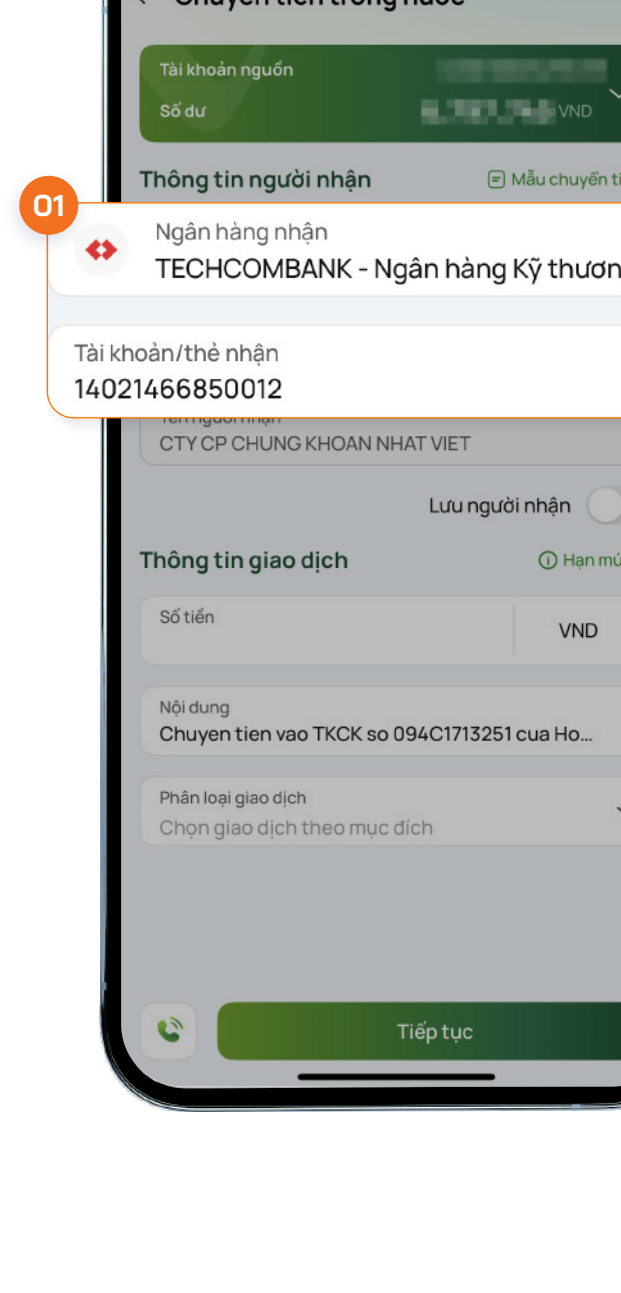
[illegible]

Tài khoản nguồn
Số dư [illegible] VND

Thông tin người nhận
Mẫu chuyển t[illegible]

01

Ngân hàng nhận
TECHCOMBANK - Ngân hàng Kỹ thươn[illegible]

Tài khoản/thẻ nhận
14021466850012

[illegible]
CTY CP CHUNG KHOAN NHAT VIET

Lưu người nhận

Thông tin giao dịch
Hạn mứ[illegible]

Số tiền
VND

Nội dung
Chuyen tien vao TKCK so 094C1713251 cua Ho...

Phân loại giao dịch
Chọn giao dịch theo mục đích

Tiếp tục